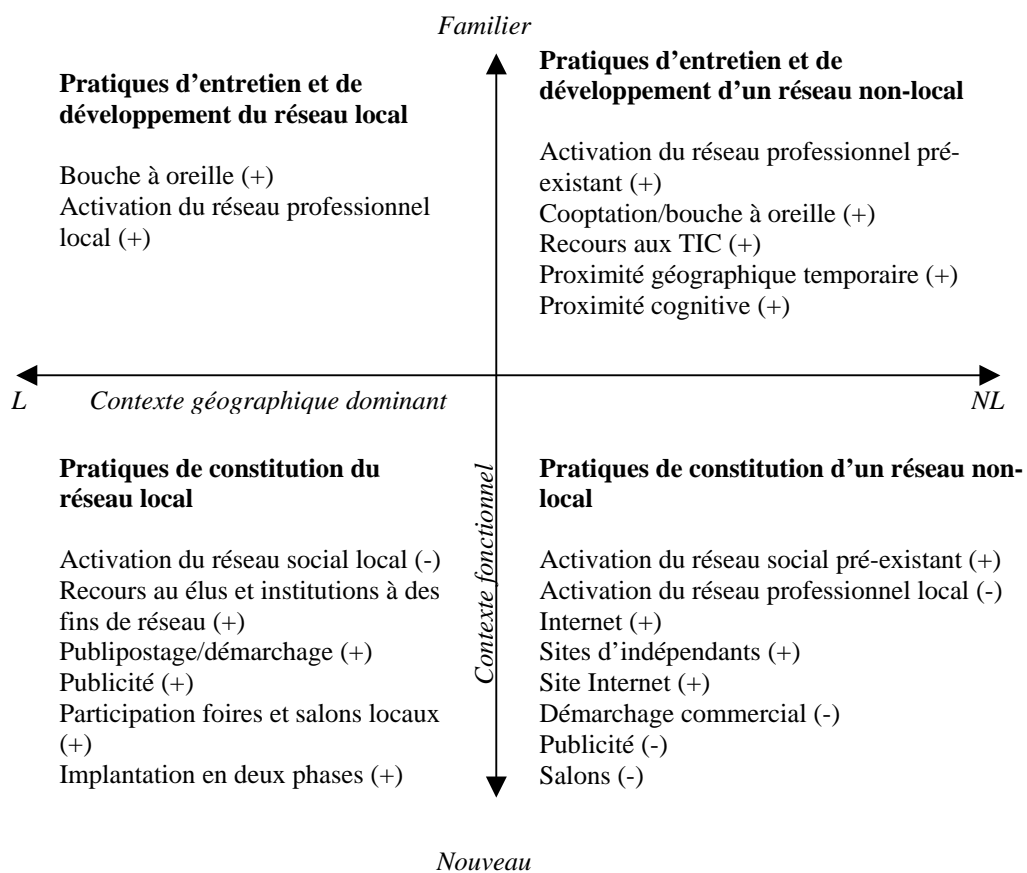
Familier

Pratiques d'entretien et de développement du réseau local

Bouche à oreille (+)
Activation du réseau professionnel local (+)

Pratiques d'entretien et de développement d'un réseau non-local

Activation du réseau professionnel pré-existant (+)
Cooptation/bouche à oreille (+)
Recours aux TIC (+)
Proximité géographique temporaire (+)
Proximité cognitive (+)

L Contexte géographique dominant NL

Contexte fonctionnel

Pratiques de constitution du réseau local

Activation du réseau social local (-)
Recours au élus et institutions à des fins de réseau (+)
Publipostage/démarchage (+)
Publicité (+)
Participation foires et salons locaux (+)
Implantation en deux phases (+)

Pratiques de constitution d'un réseau non-local

Activation du réseau social pré-existant (+)
Activation du réseau professionnel local (-)
Internet (+)
Sites d'indépendants (+)
Site Internet (+)
Démarchage commercial (-)
Publicité (-)
Salons (-)

Nouveau